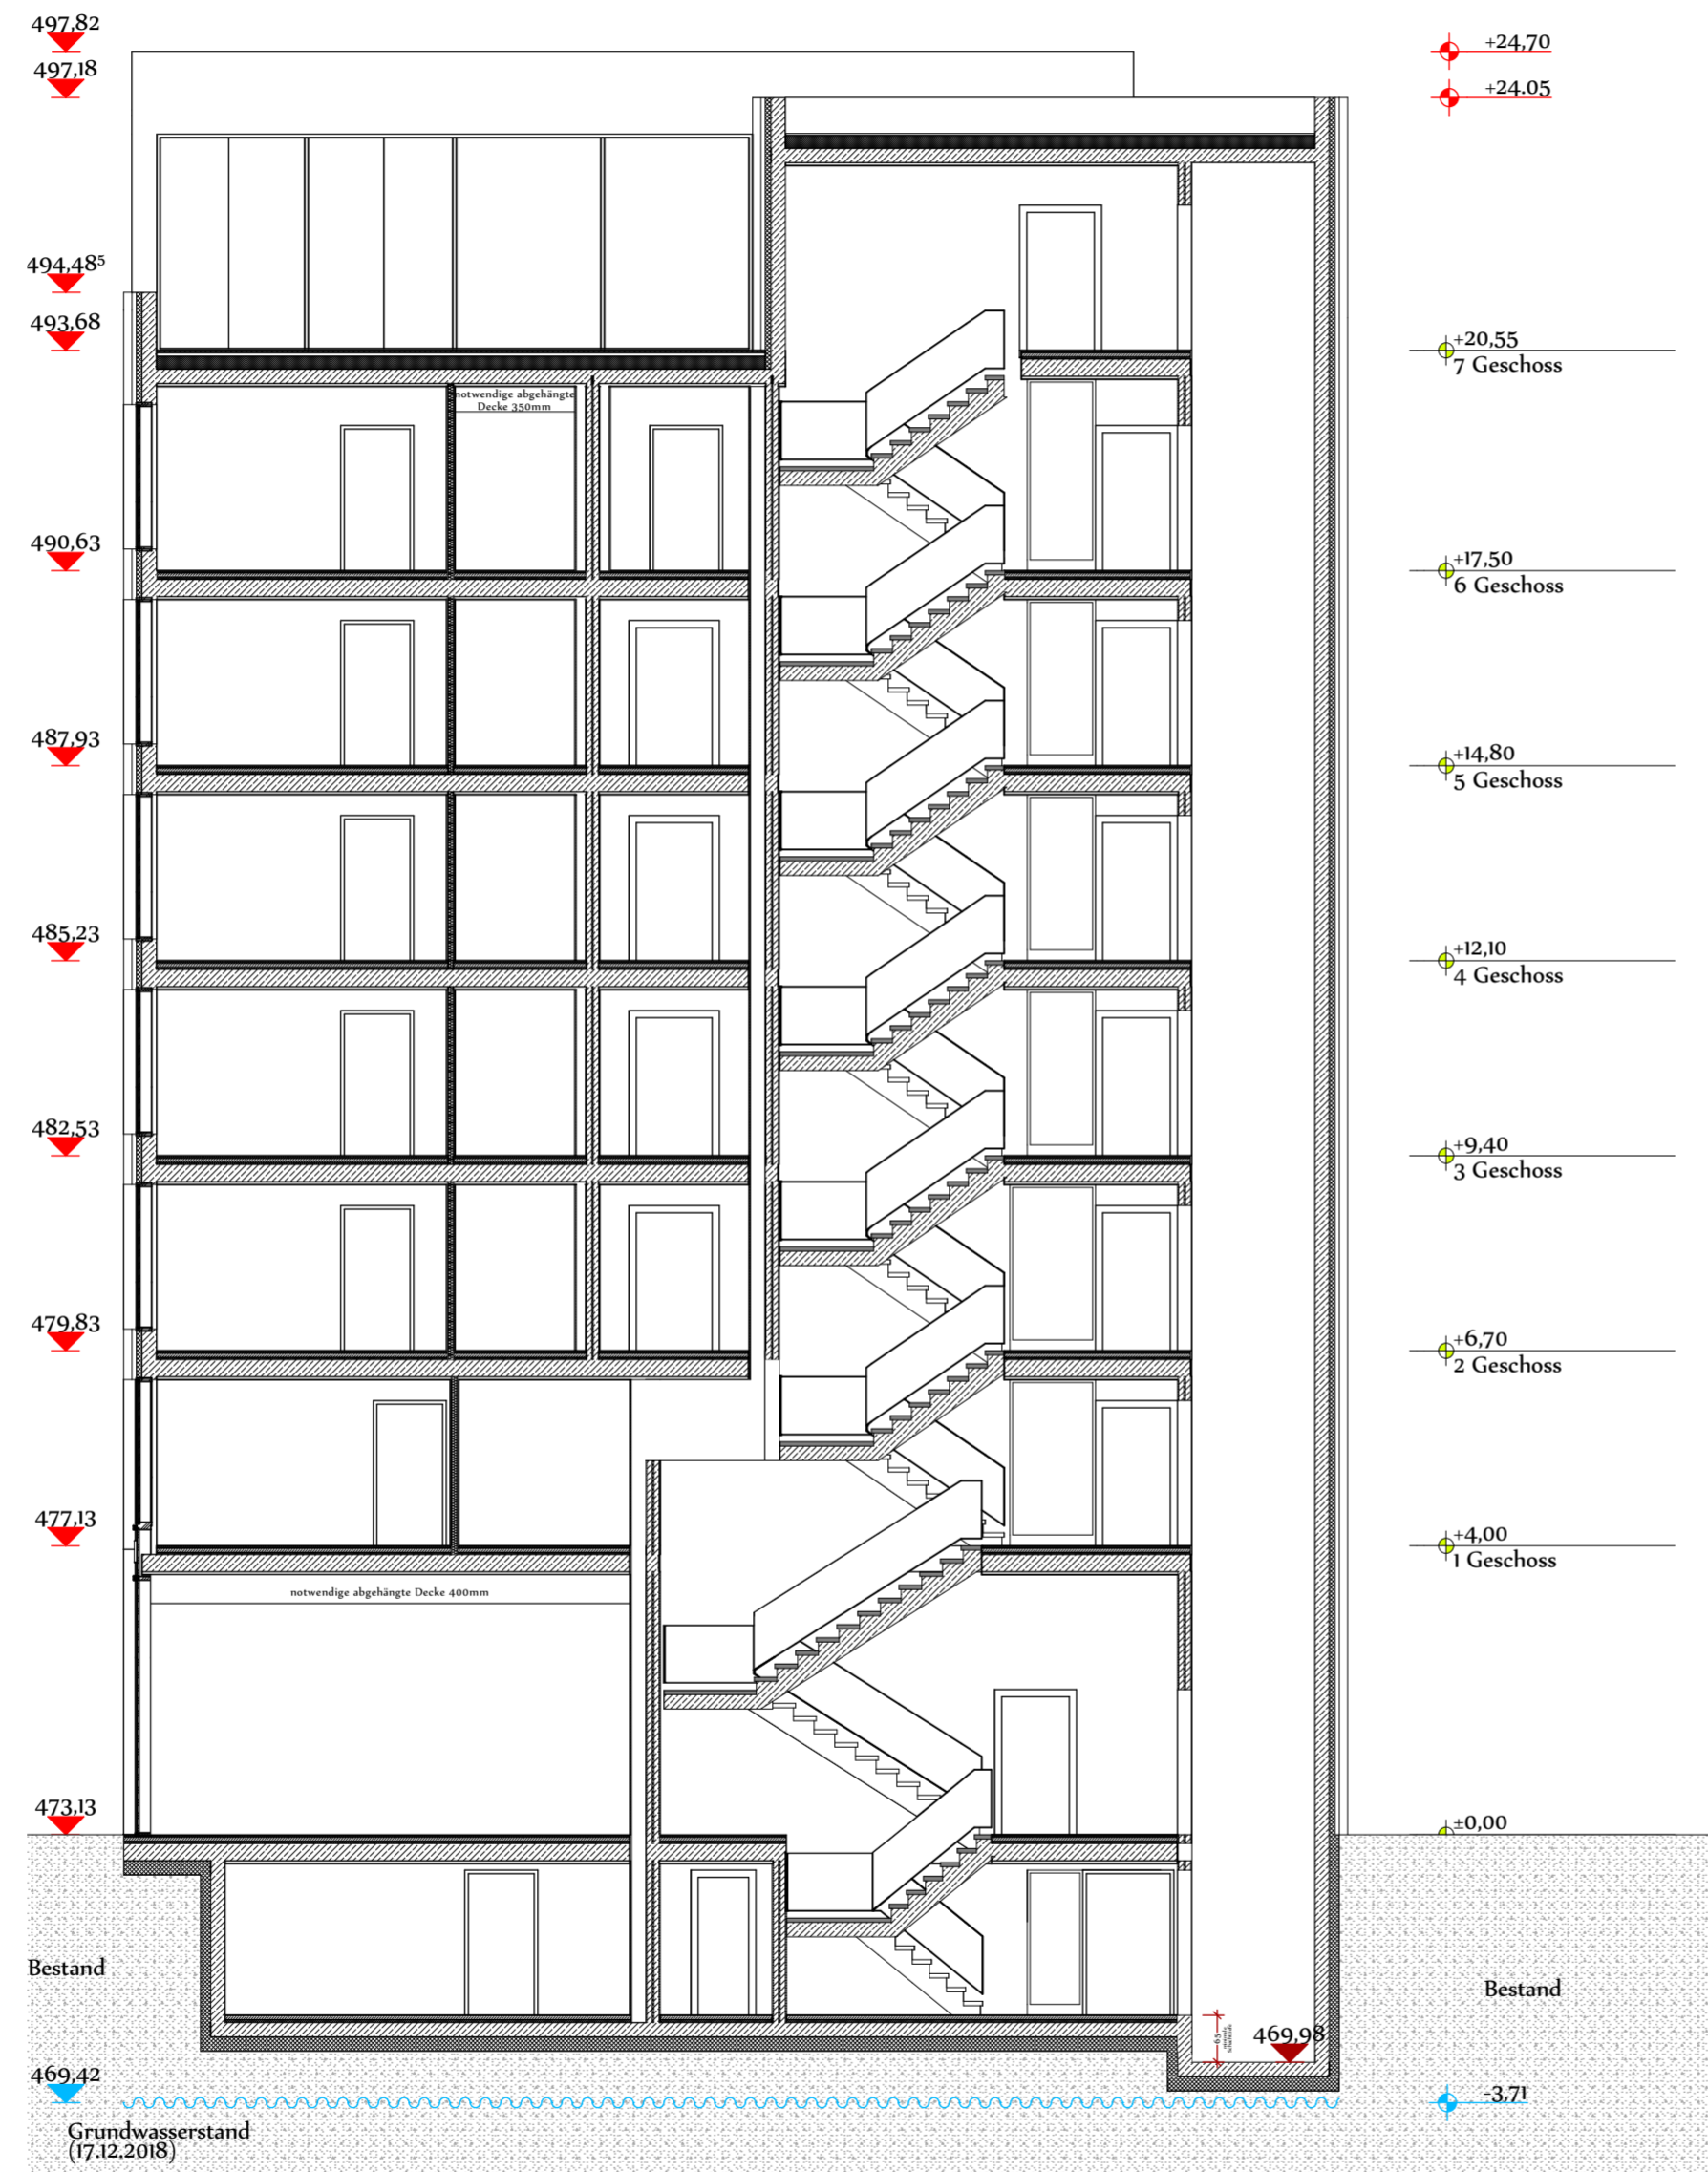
497,82
497,18
+24,70
+24.05
494,48⁵
493,68
+20,55
7 Geschoss
notwendige abgehängte Decke 350mm
490,63
+17,50
6 Geschoss
487,93
+14,80
5 Geschoss
485,23
+12,10
4 Geschoss
482,53
+9,40
3 Geschoss
479,83
+6,70
2 Geschoss
477,13
+4,00
1 Geschoss
notwendige abgehängte Decke 400mm
473,13
±0,00
Bestand
Bestand
469,98
469,42
-3,71
Grundwasserstand (17.12.2018)